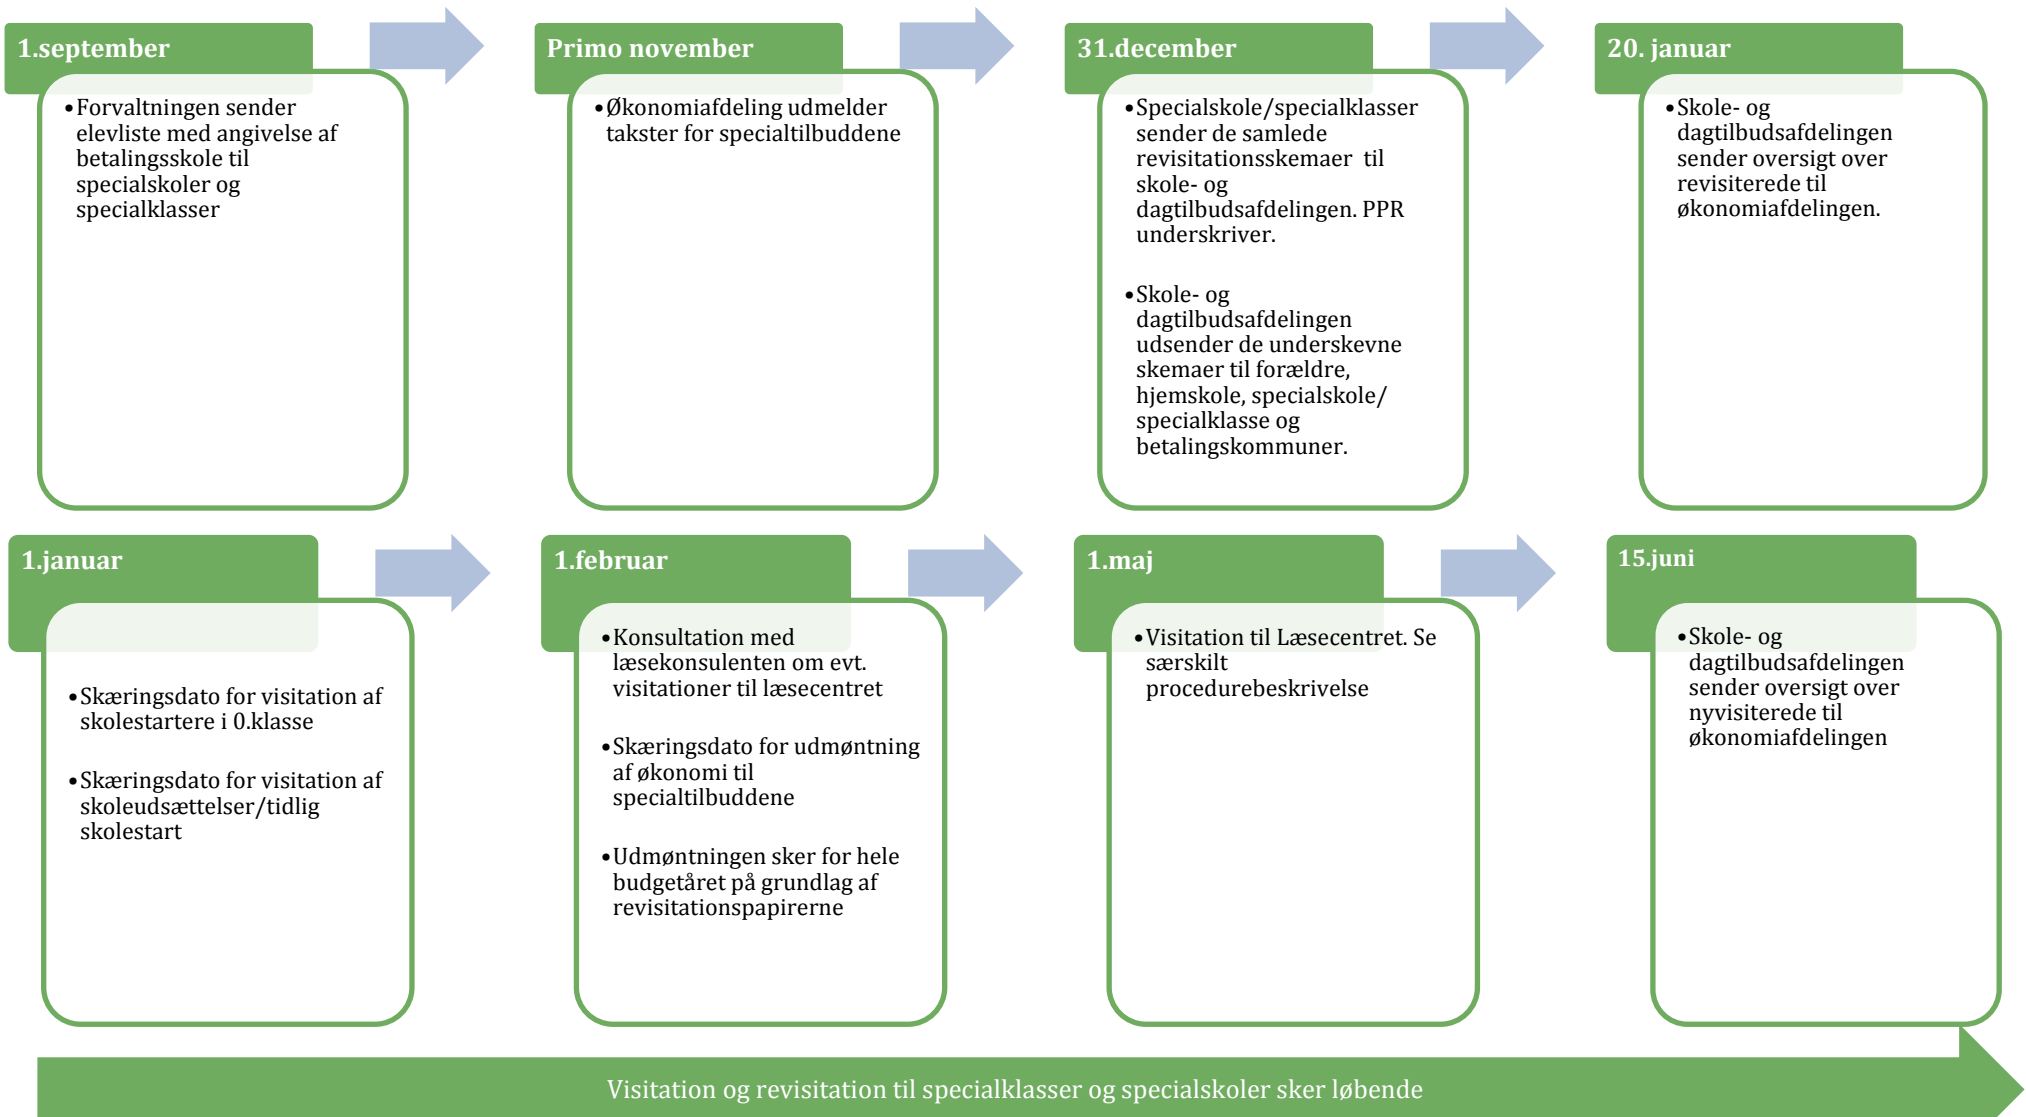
1.september

• Forvaltningen sender elevliste med angivelse af betalingsskole til specialskoler og specialklasser

Primo november

• Økonomiafdeling udmelder takster for specialtilbuddene

31.december

• Specialskole/specialklasser sender de samlede revisitationsskemaer til skole- og dagtilbudsafdelingen. PPR underskriver.

• Skole- og dagtilbudsafdelingen udsender de underskevne skemaer til forældre, hjemskole, specialskole/ specialklasse og betalingskommuner.

20. januar

• Skole- og dagtilbudsafdelingen sender oversigt over revisiterede til økonomiafdelingen.

1.januar

• Skæringsdato for visitation af skolestartere i 0.klasse

• Skæringsdato for visitation af skoleudsættelser/tidlig skolestart

1.februar

• Konsultation med læsekonsulenten om evt. visitationer til læsecentret

• Skæringsdato for udmøntning af økonomi til specialtilbuddene

• Udmøntningen sker for hele budgetåret på grundlag af revisitationspapirerne

1.maj

• Visitation til Læsecentret. Se særskilt procedurebeskrivelse

15.juni

• Skole- og dagtilbudsafdelingen sender oversigt over nyvisiterede til økonomiafdelingen

Visitation og revisitation til specialklasser og specialskoler sker løbende